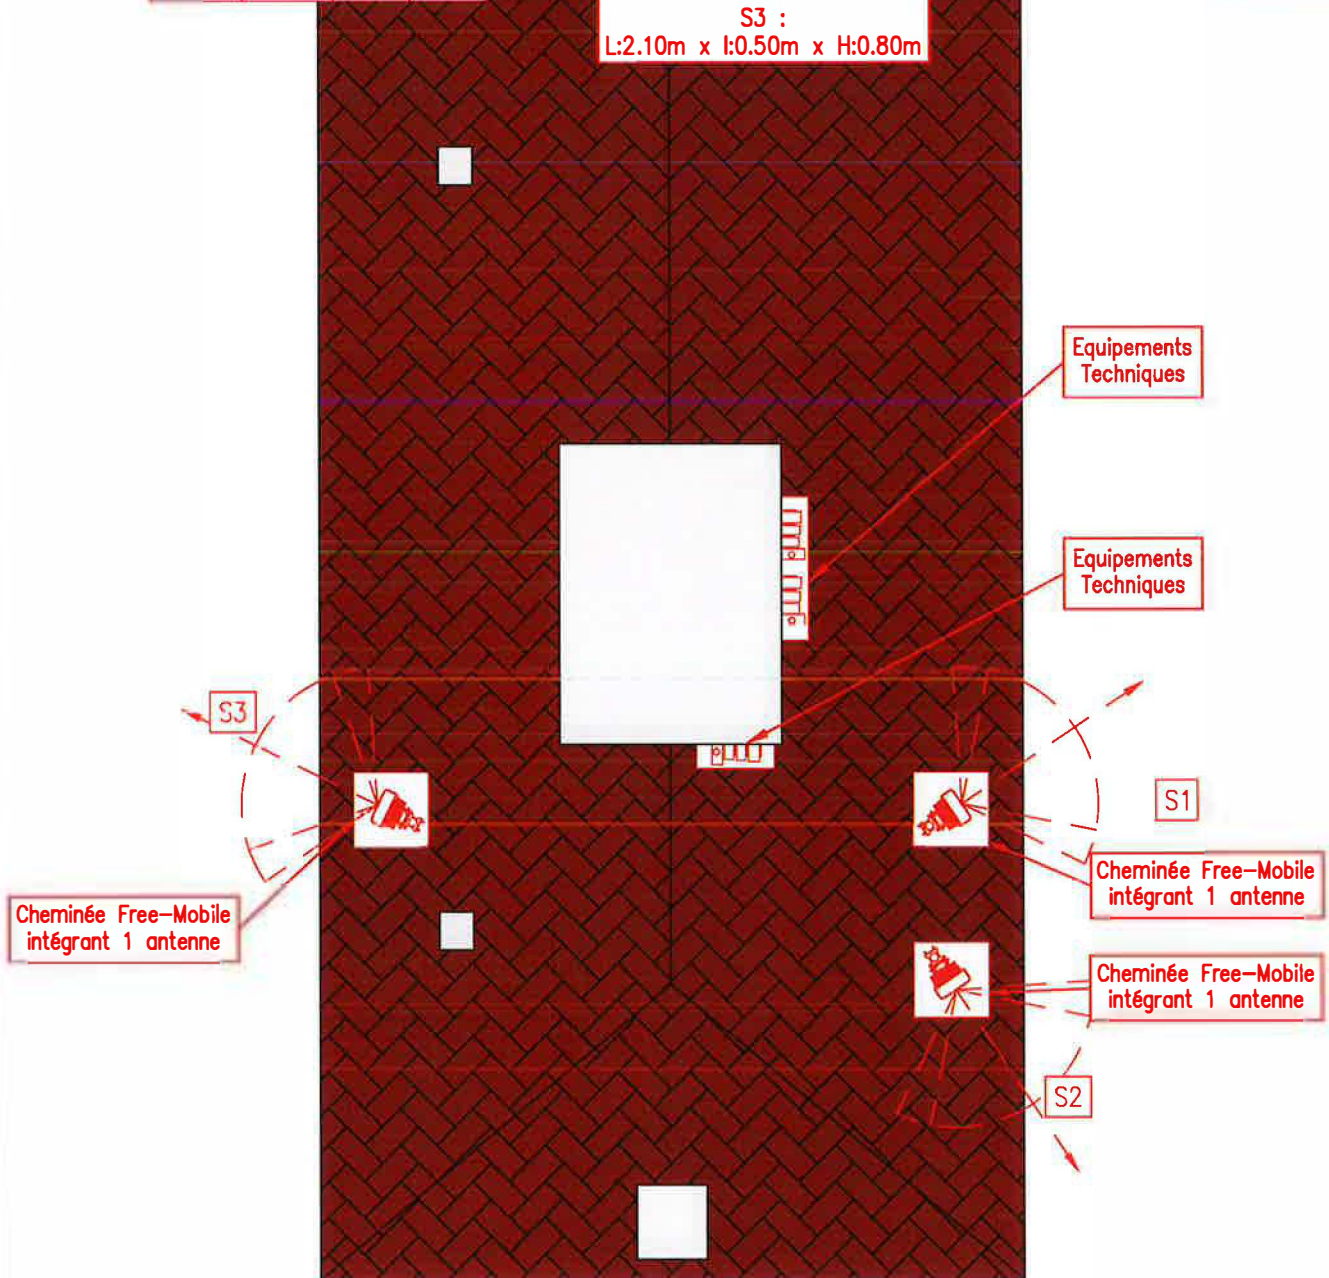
S3 :
L:2.10m x l:0.50m x H:0.80m

Equipements Techniques

Equipements Techniques

S3

S1

Cheminée Free–Mobile intégrant 1 antenne

Cheminée Free–Mobile intégrant 1 antenne

Cheminée Free–Mobile intégrant 1 antenne

S2